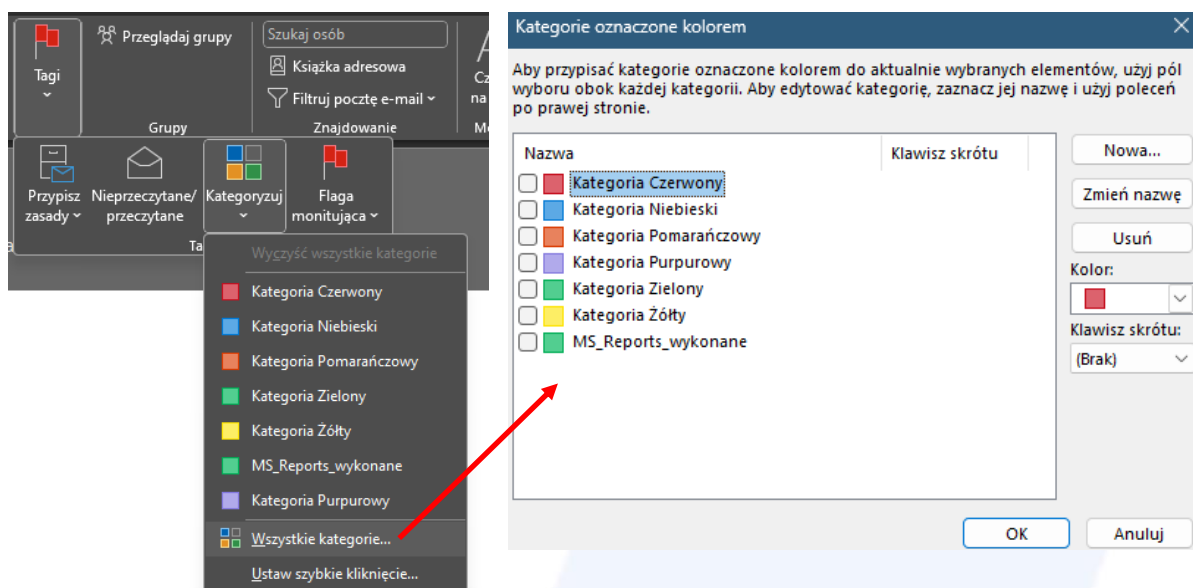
Tagi

Przeglądaj grupy

Grupy

Szukaj osób

Książka adresowa

Filtruj pocztę e-mail

Znajdowanie

Przypisz zasady

Nieprzeczytane/ przeczytane

Kategoryzuj

Flaga monitująca

Wyczyść wszystkie kategorie

Kategoria Czerwony

Kategoria Niebieski

Kategoria Pomarańczowy

Kategoria Zielony

Kategoria Żółty

MS_Reports_wykonane

Kategoria Purpurowy

Wszystkie kategorie...

Ustaw szybkie kliknięcie...

Kategorie oznaczone kolorem

Aby przypisać kategorie oznaczone kolorem do aktualnie wybranych elementów, użyj pól wyboru obok każdej kategorii. Aby edytować kategorię, zaznacz jej nazwę i użyj poleceń po prawej stronie.

| Nazwa | Klawisz skrótu |
|---|---|
| Kategoria Czerwony | |
| Kategoria Niebieski | |
| Kategoria Pomarańczowy | |
| Kategoria Purpurowy | |
| Kategoria Zielony | |
| Kategoria Żółty | |
| MS_Reports_wykonane | |

Nowa...

Zmień nazwę

Usuń

Kolor:

Klawisz skrótu:

(Brak)

OK

Anuluj